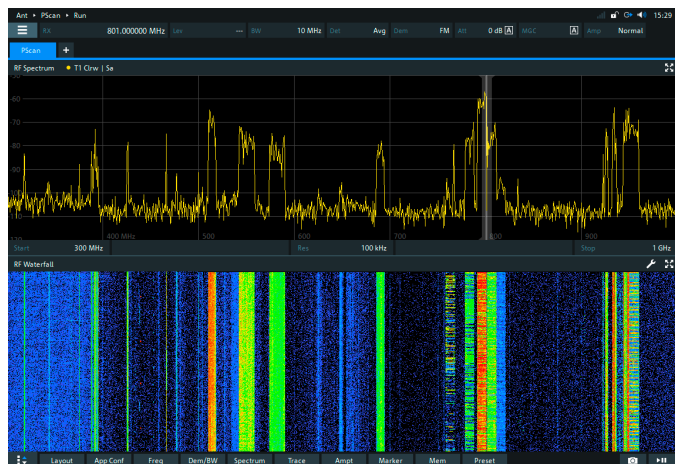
Ant ▸ PScan ▸ Run
15:29
RX 801.000000 MHz Lev --- BW 10 MHz Det Avg Dem FM Att 0 dB A MGC A Amp Normal
PScan +
RF Spectrum ● T1 Clrw | Sa
80
70
60
50
40
30
20
400 MHz 500 600 700 800 900
Start 300 MHz Res 100 kHz Stop 1 GHz
RF Waterfall
Layout App Conf Freq Dem/BW Spectrum Trace Ampt Marker Mem Preset